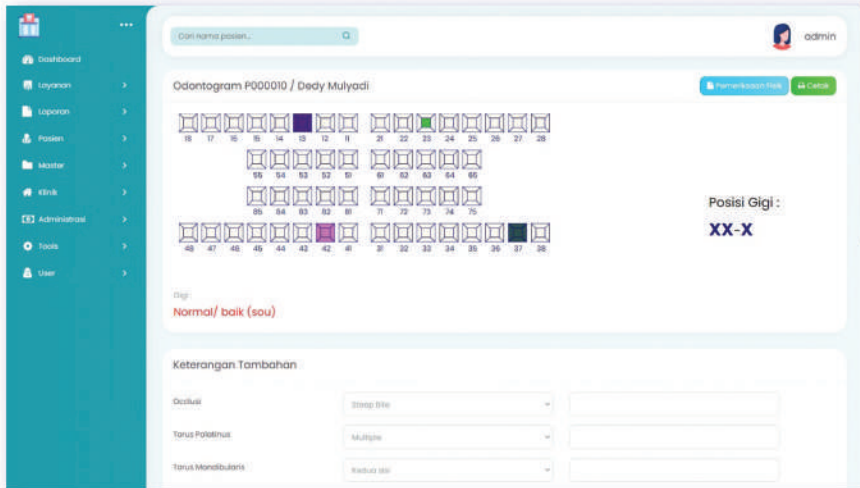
Dashboard
Layanan
Laporan
Pasien
Master
Klinik
Administrasi
Tools
User

Cari nama pasien...

admin

Odontogram P000010 / Dedy Mulyadi

Pemeriksaan Fisik
Cetak

18 17 16 15 14 13 12 11 21 22 23 24 25 26 27 28

55 54 53 52 51 61 62 63 64 65

85 84 83 82 81 71 72 73 74 75

48 47 46 45 44 43 42 41 31 32 33 34 35 36 37 38

Posisi Gigi :
XX-X

Gigi
Normal/ baik (sou)

Keterangan Tambahan

Occlusi
Steep Bite

Torus Palatinus
Multiple

Torus Mandibularis
Kedua sisi